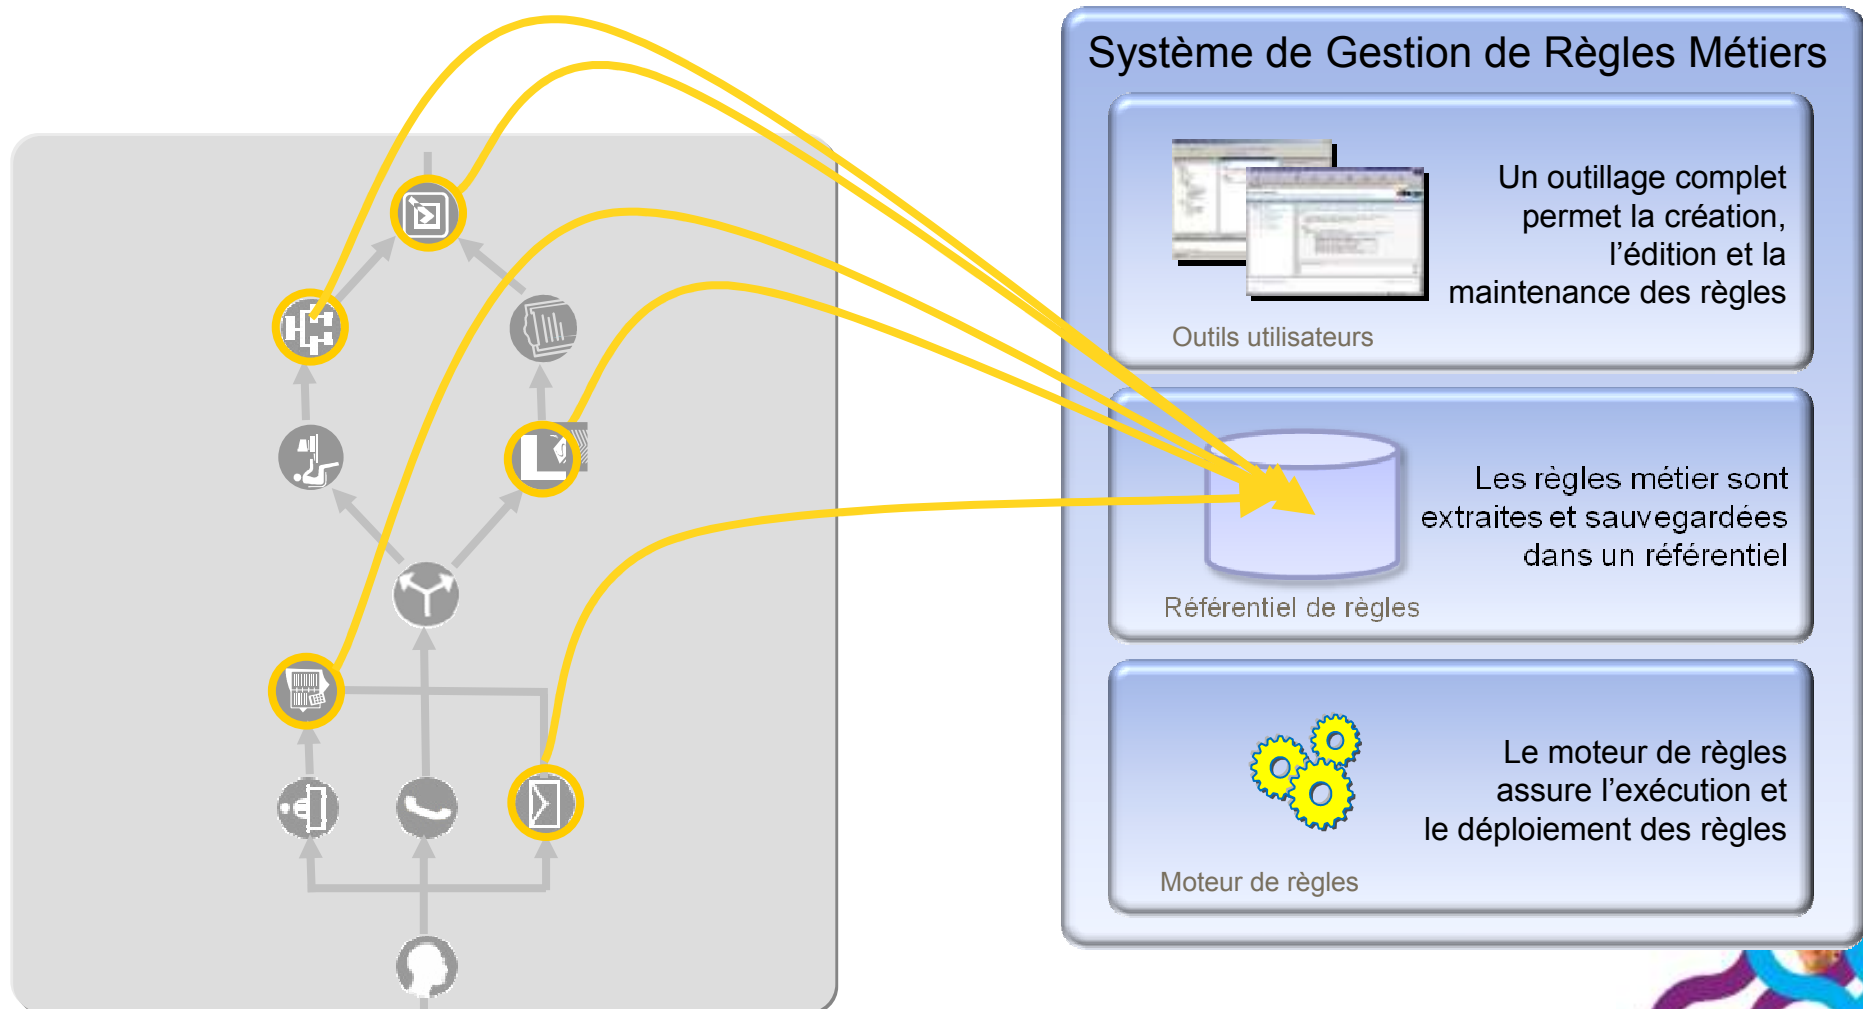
Système de Gestion de Règles Métiers

Un outillage complet permet la création, l'édition et la maintenance des règles

Outils utilisateurs

Les règles métier sont extraites et sauvegardées dans un référentiel

Référentiel de règles

Le moteur de règles assure l'exécution et le déploiement des règles

Moteur de règles